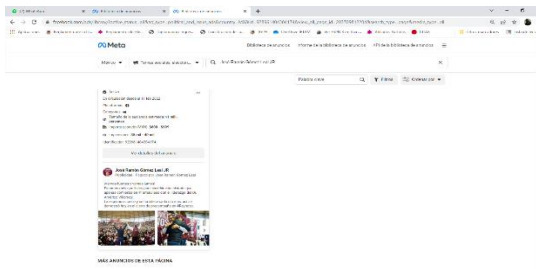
Meta

Biblioteca de anuncios   Informe de la Biblioteca de anuncios   API de la Biblioteca de anuncios

México   Temas sociales, electorales...   José Ramón Gómez Leal JR

Buscar en el   Filtros   Ordenar por

Inactivo

Jose Ramón Gómez Leal JR

Publicidad

Ver detalles del anuncio

MÁS ANUNCIOS DE ESTA PÁGINA